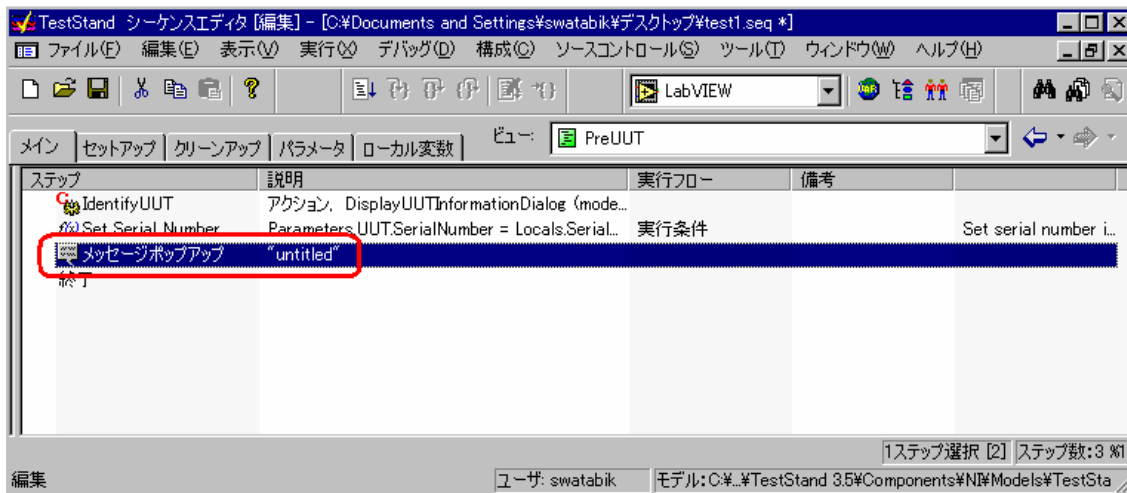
TestStand シーケンスエディタ [編集] - [C:¥Documents and Settings¥swatabik¥デスクトップ¥test1.seq *]

ファイル(F) 編集(E) 表示(V) 実行(X) デバッグ(D) 構成(C) ソースコントロール(S) ツール(T) ウィンドウ(W) ヘルプ(H)

LabVIEW

メイン | セットアップ | クリーンアップ | パラメータ | ローカル変数 | ビュー: PreUUT

| ステップ | 説明 | 実行フロー | 備考 | |
|---|---|---|---|---|
| IdentifyUUT | アクション, DisplayUUTInformationDialog (mode... | | | |
| Set Serial Number | Parameters.UUT.SerialNumber = Locals.Serial... | 実行条件 | | Set serial number i... |
| メッセージポップアップ | "untitled" | | | |
| 終了 | | | | |

1ステップ選択 [2] ステップ数:3 %1

編集 ユーザ: swatabik モデル: C:¥...¥TestStand 3.5¥Components¥NI¥Models¥TestSta